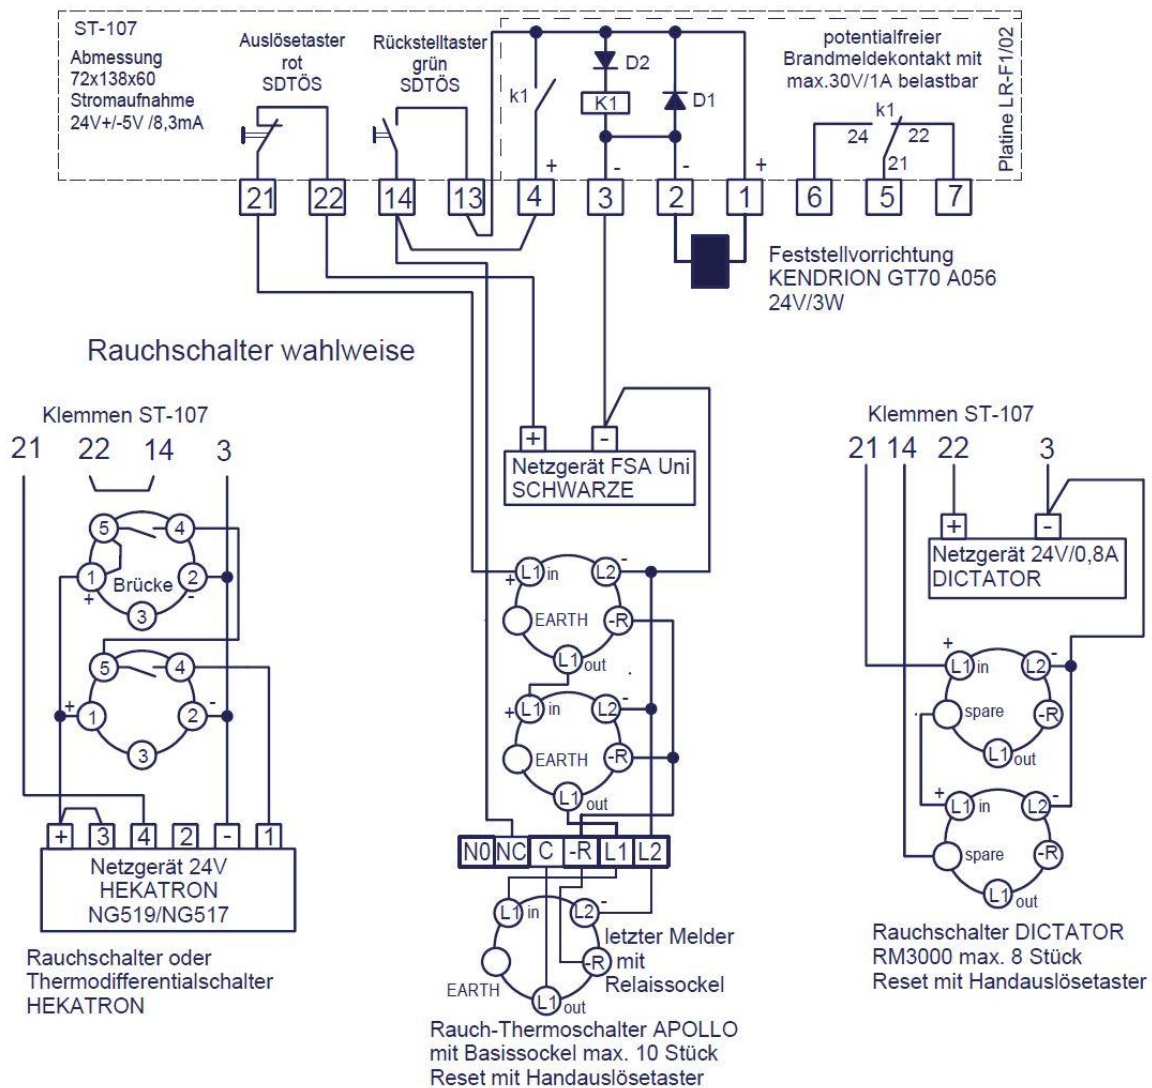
ST-107
Abmessung
72x138x60
Stromaufnahme
24V+/-5V /8,3mA

Auslösetaster
rot
SDTÖS

Rückstelltaster
grün
SDTÖS

k1
D2
K1
D1

potentialfreier
Brandmeldekontakt mit
max.30V/1A belastbar

k1
24
22
21

Platine LR-F1/02

+
-
-
+

21 22 14 13 4 3 2 1 6 5 7

Feststellvorrichtung
KENDRION GT70 A056
24V/3W

Rauchschalter wahlweise

Klemmen ST-107
21 22 14 3

5 4 1 Brücke 2 3
+ -
5 4 1 2 3
+ -

+ 3 4 2 - 1
Netzgerät 24V
HEKATRON
NG519/NG517

Rauchschalter oder
Thermodifferentialschalter
HEKATRON

+ -
Netzgerät FSA Uni
SCHWARZE

+ L1 in L2 -
EARTH -R
L1 out
+ L1 in L2 -
EARTH -R
L1 out

N0 NC C -R L1 L2

L1 in L2 -
EARTH -R
L1 out
letzter Melder
mit
Relaissockel

Rauch-Thermoschalter APOLLO
mit Basissockel max. 10 Stück
Reset mit Handauslösetaster

Klemmen ST-107
21 14 22 3

+ -
Netzgerät 24V/0,8A
DICTATOR

+ L1 in L2 -
spare -R
L1 out
+ L1 in L2 -
spare -R
L1 out

Rauchschalter DICTATOR
RM3000 max. 8 Stück
Reset mit Handauslösetaster